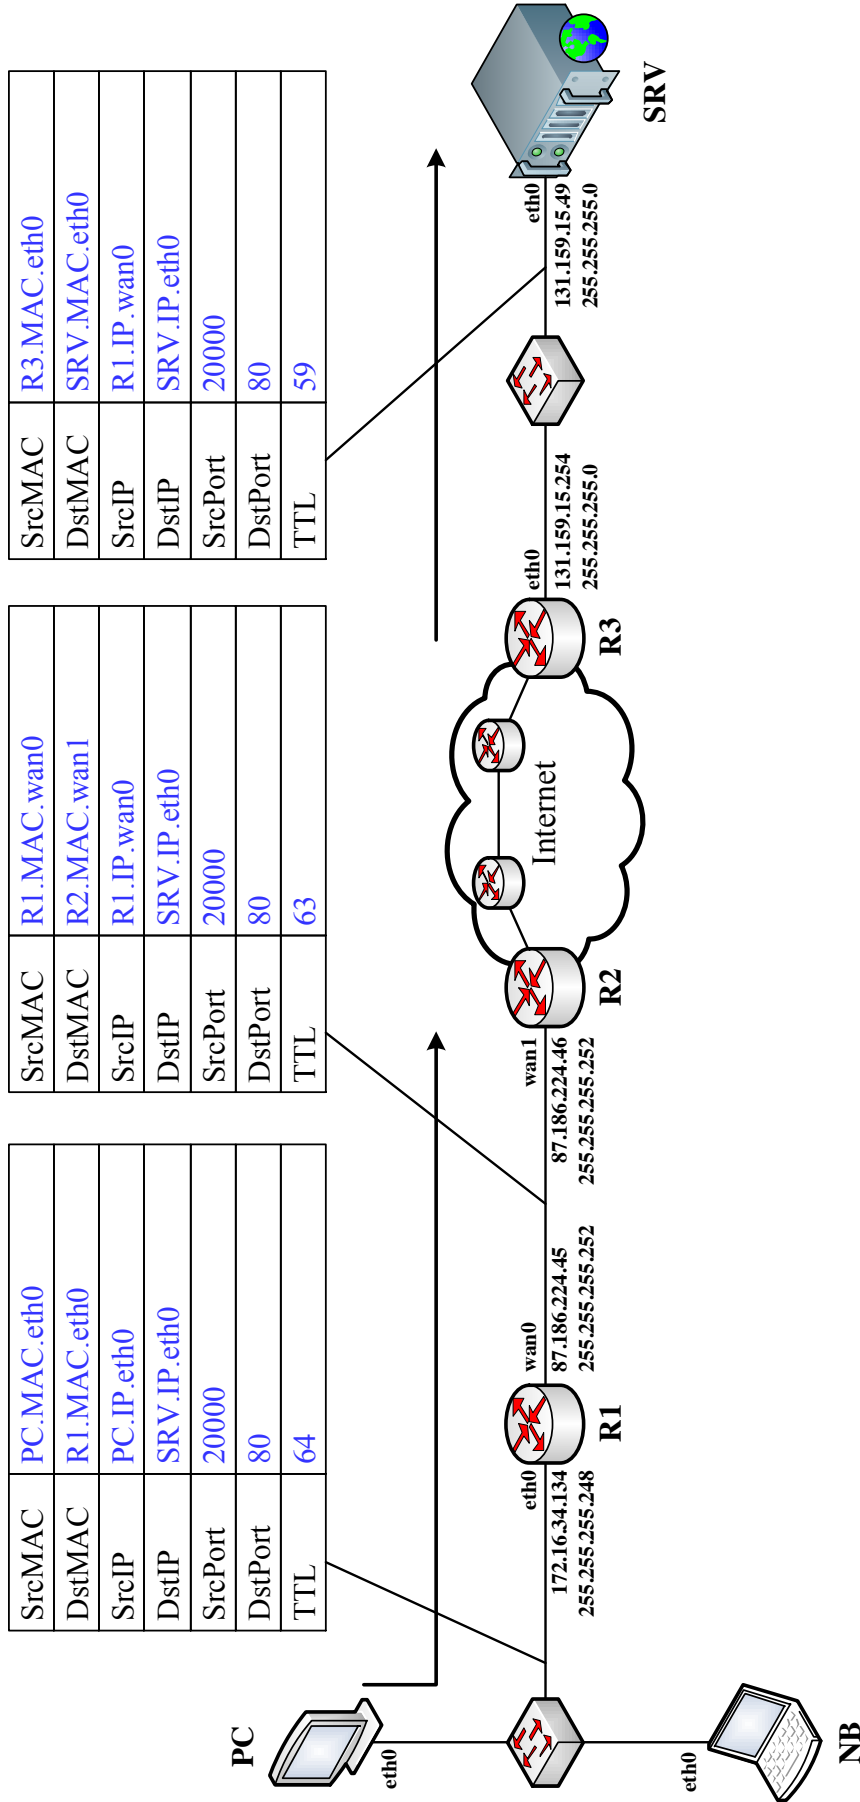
| SrcMAC | PC.MAC.eth0 |
|---|---|
| DstMAC | R1.MAC.eth0 |
| SrcIP | PC.IP.eth0 |
| DstIP | SRV.IP.eth0 |
| SrcPort | 20000 |
| DstPort | 80 |
| TTL | 64 |

| SrcMAC | R1.MAC.wan0 |
|---|---|
| DstMAC | R2.MAC.wan1 |
| SrcIP | R1.IP.wan0 |
| DstIP | SRV.IP.eth0 |
| SrcPort | 20000 |
| DstPort | 80 |
| TTL | 63 |

| SrcMAC | R3.MAC.eth0 |
|---|---|
| DstMAC | SRV.MAC.eth0 |
| SrcIP | R1.IP.wan0 |
| DstIP | SRV.IP.eth0 |
| SrcPort | 20000 |
| DstPort | 80 |
| TTL | 59 |

PC
eth0
NB
eth0
eth0
172.16.34.134
255.255.255.248
R1
wan0
87.186.224.45
255.255.255.252
wan1
87.186.224.46
255.255.255.252
R2
Internet
R3
eth0
131.159.15.254
255.255.255.0
eth0
131.159.15.49
255.255.255.0
SRV